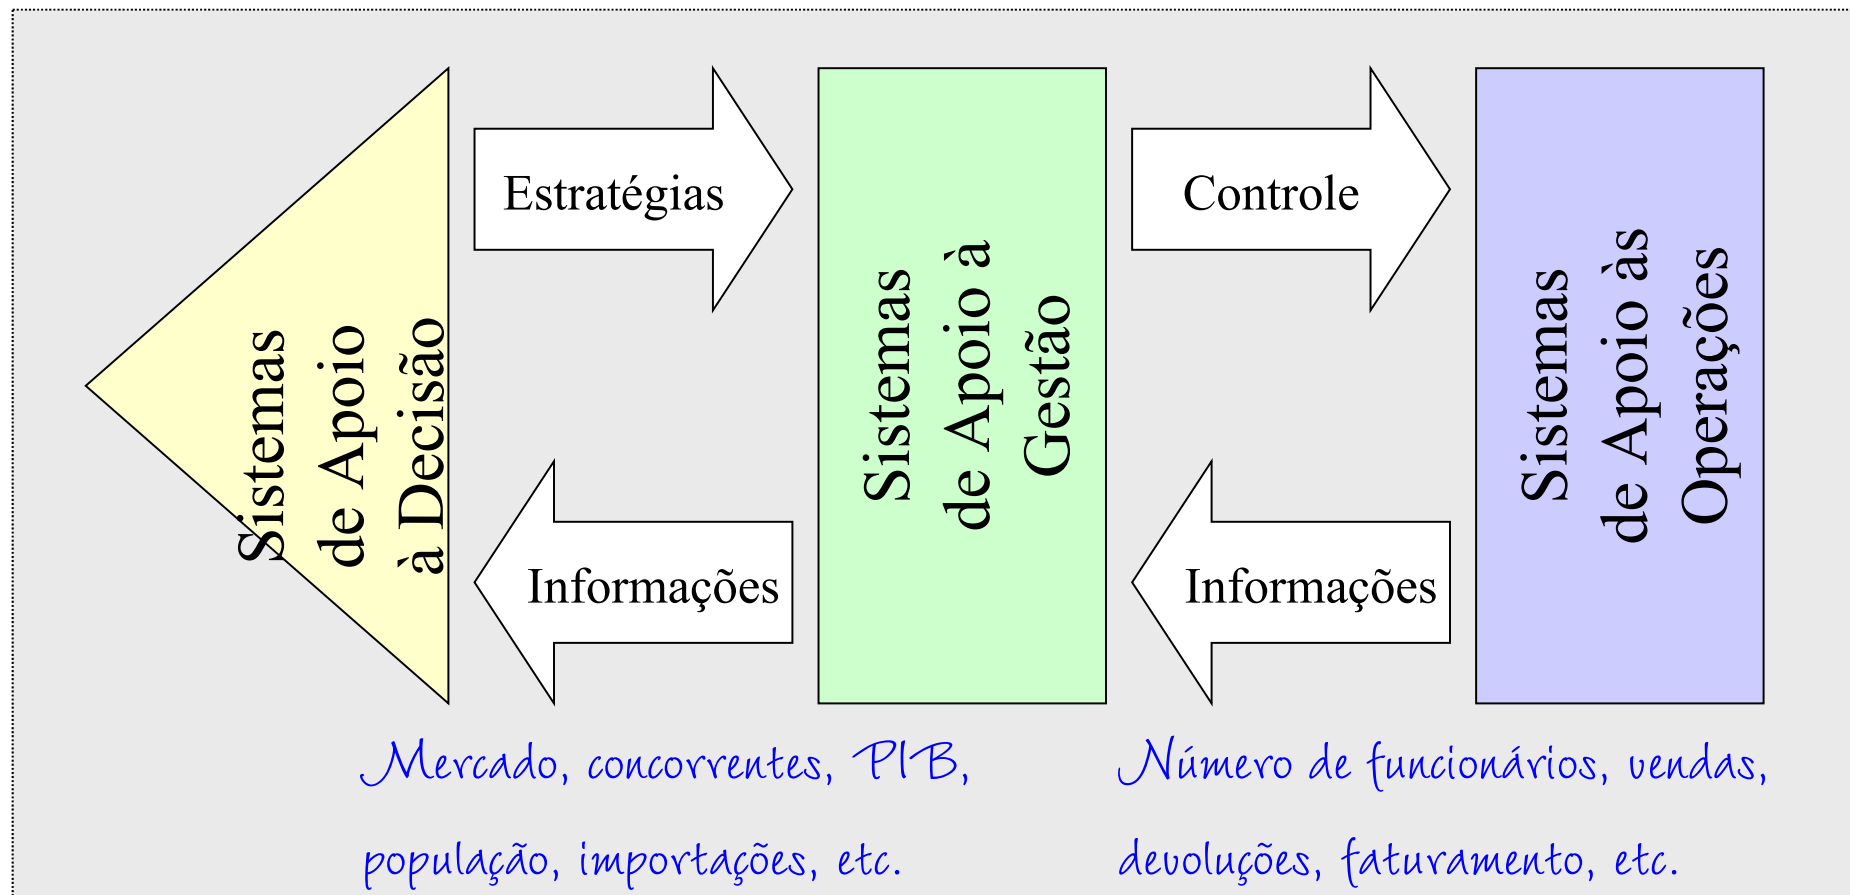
Sistemas de Apoio à Decisão

Estratégias

Informações

Sistemas de Apoio à Gestão

Controle

Informações

Sistemas de Apoio às Operações

Mercado, concorrentes, PIB, população, importações, etc.

Número de funcionários, vendas, devoluções, faturamento, etc.